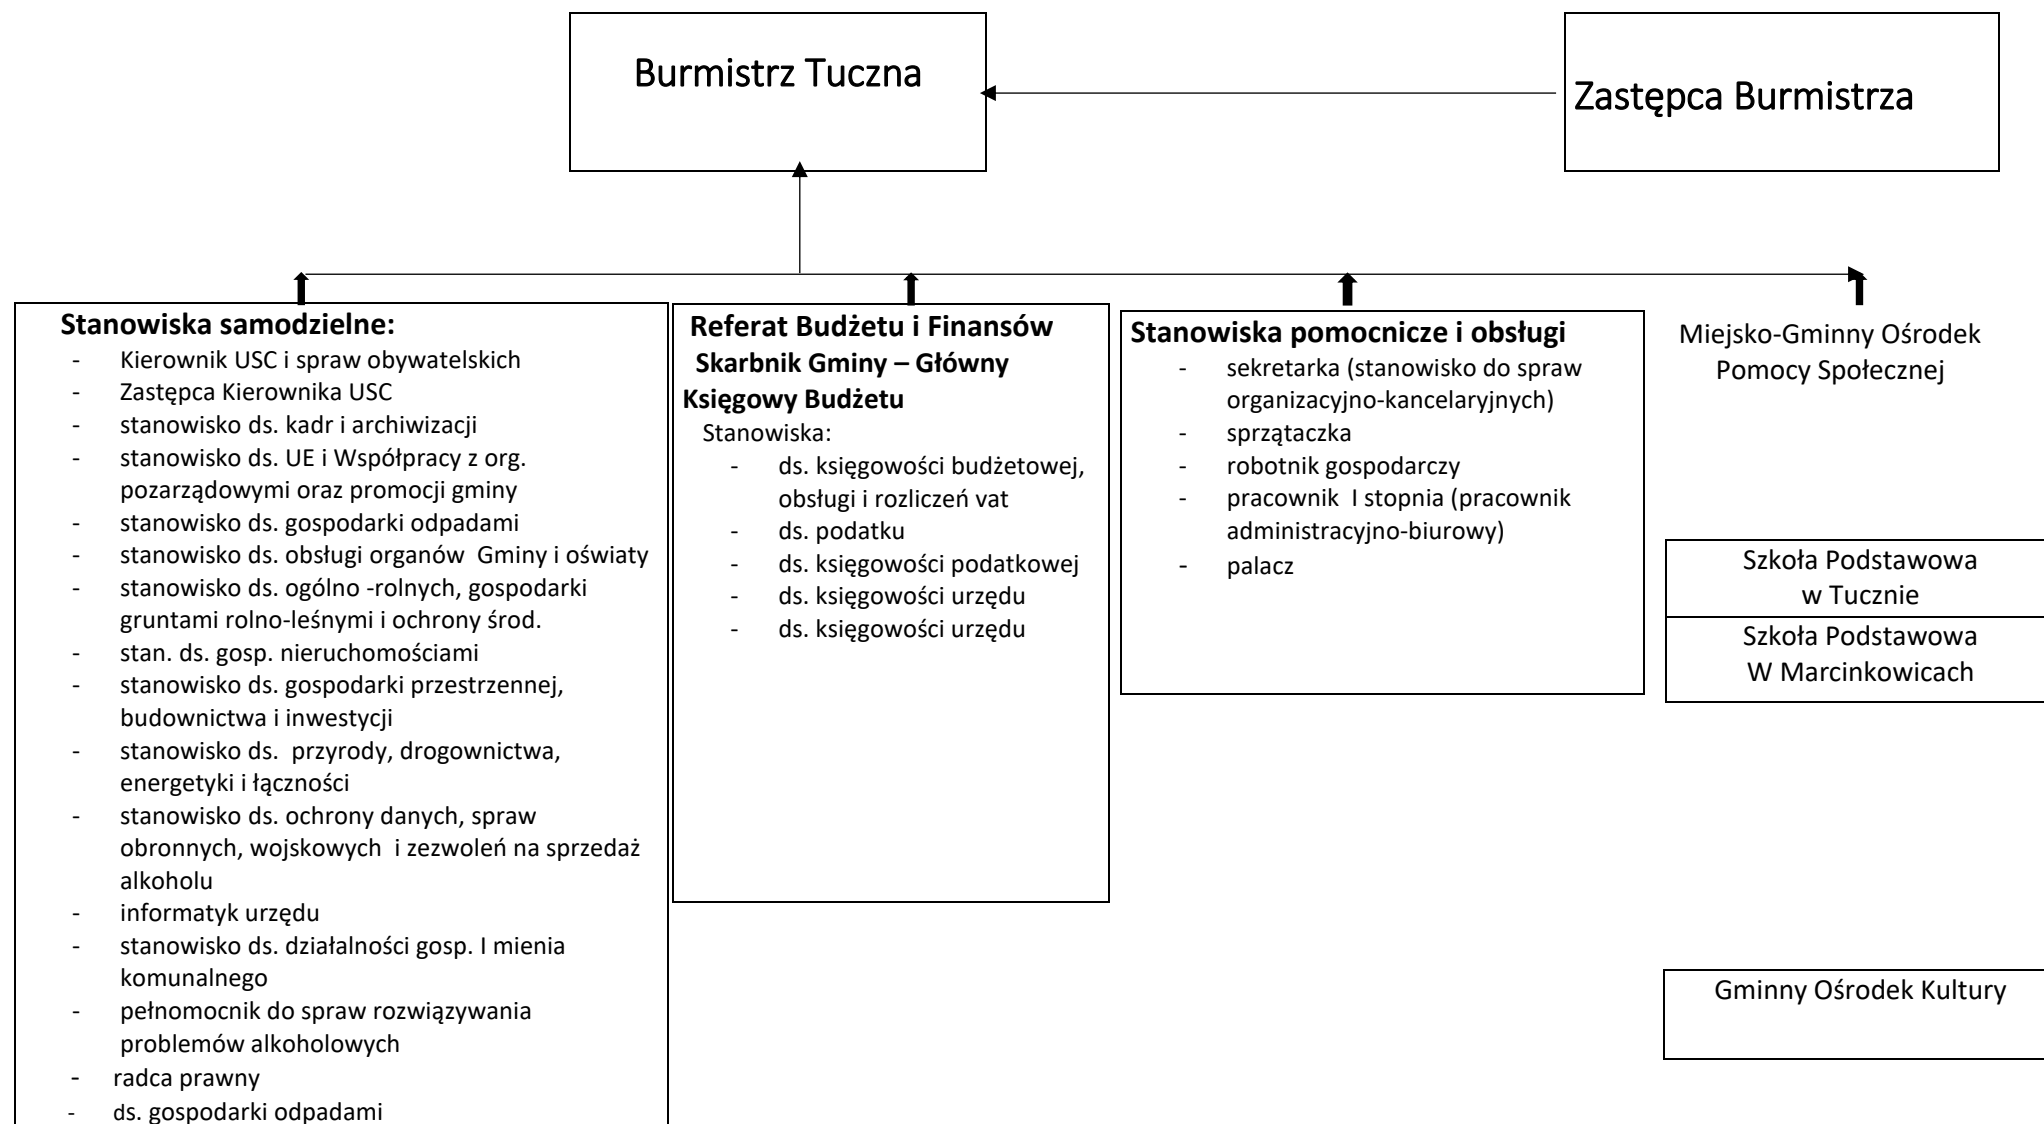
Burmistrz Tuczna

Zastępca Burmistrza

**Stanowiska samodzielne:**
- Kierownik USC i spraw obywatelskich
- Zastępca Kierownika USC
- stanowisko ds. kadr i archiwizacji
- stanowisko ds. UE i Współpracy z org. pozarządowymi oraz promocji gminy
- stanowisko ds. gospodarki odpadami
- stanowisko ds. obsługi organów Gminy i oświaty
- stanowisko ds. ogólno -rolnych, gospodarki gruntami rolno-leśnymi i ochrony środ.
- stan. ds. gosp. nieruchomościami
- stanowisko ds. gospodarki przestrzennej, budownictwa i inwestycji
- stanowisko ds. przyrody, drogownictwa, energetyki i łączności
- stanowisko ds. ochrony danych, spraw obronnych, wojskowych i zezwoleń na sprzedaż alkoholu
- informatyk urzędu
- stanowisko ds. działalności gosp. I mienia komunalnego
- pełnomocnik do spraw rozwiązywania problemów alkoholowych
- radca prawny
- ds. gospodarki odpadami

**Referat Budżetu i Finansów**
**Skarbnik Gminy – Główny Księgowy Budżetu**
Stanowiska:
- ds. księgowości budżetowej, obsługi i rozliczeń vat
- ds. podatku
- ds. księgowości podatkowej
- ds. księgowości urzędu
- ds. księgowości urzędu

**Stanowiska pomocnicze i obsługi**
- sekretarka (stanowisko do spraw organizacyjno-kancelaryjnych)
- sprzątaczka
- robotnik gospodarczy
- pracownik I stopnia (pracownik administracyjno-biurowy)
- palacz

Miejsko-Gminny Ośrodek Pomocy Społecznej

Szkoła Podstawowa w Tucznie

Szkoła Podstawowa W Marcinkowicach

Gminny Ośrodek Kultury